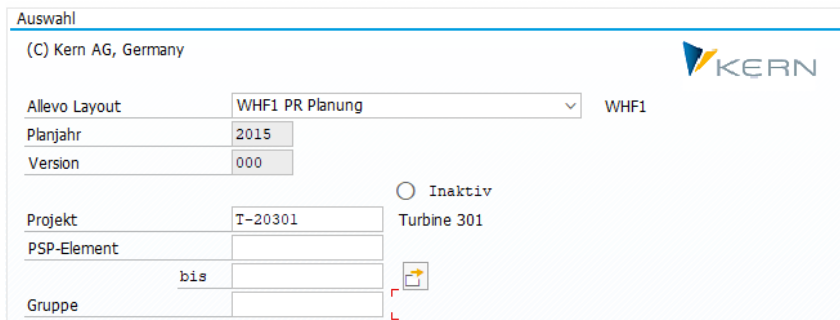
Auswahl

(C) Kern AG, Germany

KERN

| | | |
|---|---|---|
| Allevo Layout | WHF1 PR Planung | WHF1 |
| Planjahr | 2015 | |
| Version | 000 | |
| | | Inaktiv |
| Projekt | T-20301 | Turbine 301 |
| PSP-Element | | |
| bis | | |
| Gruppe | | |